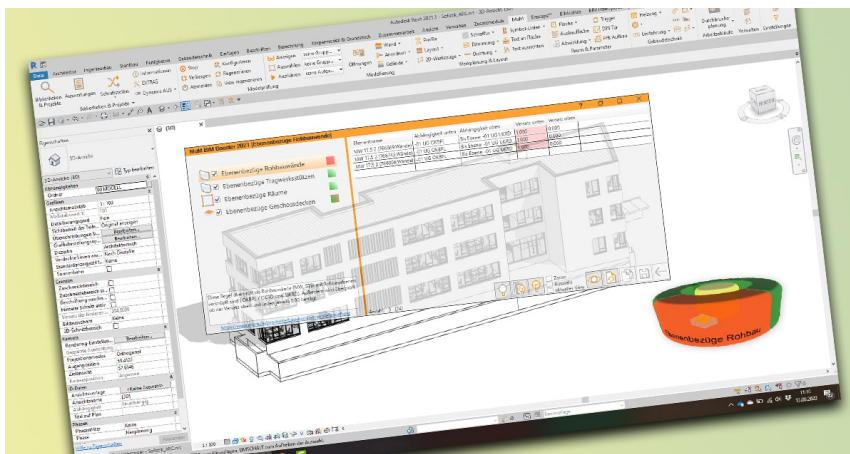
Autodesk Revit 2021.1

Datei Architektur Ingenieurbau Stahlbau Fertigteile Gebäudetechnik Einfügen Beschriften Bearbeiten Körpermodell & Grundstück Zusammenarbeit Ansicht Verwalten Zusatzmodule Multi Ergänzungen

Ebenenbezogene Rohbauwände
Ebenenbezogene Tragwerksstützen
Ebenenbezogene Räume
Ebenenbezogene Geschossdecken

Multi BIM Booster 2021.1 (Ebenenbezogene Rohbauwände)

| Ebenenname | Abhängigkeit unten | Abhängigkeit oben | Versatz unten | Versatz oben |
|---|---|---|---|---|
| MW 17,5 2 (Wand)KS Wände | 01 UG OKRF | Bis Ebene: 01 UG UKRD | 0,000 | 0,000 |
| MW 17,5 2 (Wand)KS Wände | 01 UG OKRF | Bis Ebene: 01 UG UKRD | 0,000 | 0,000 |
| MW 17,5 2 (Wand)KS Wände | 01 UG OKRF | Bis Ebene: 01 UG UKRD | 0,000 | 0,000 |

Ebenenbezogene Rohbau

Eigenschaften
3D-Ansicht
Abhängigkeiten
Grafiken
Kamera
Sichtbarkeit
Bearbeiten
Anwenden

1 : 100